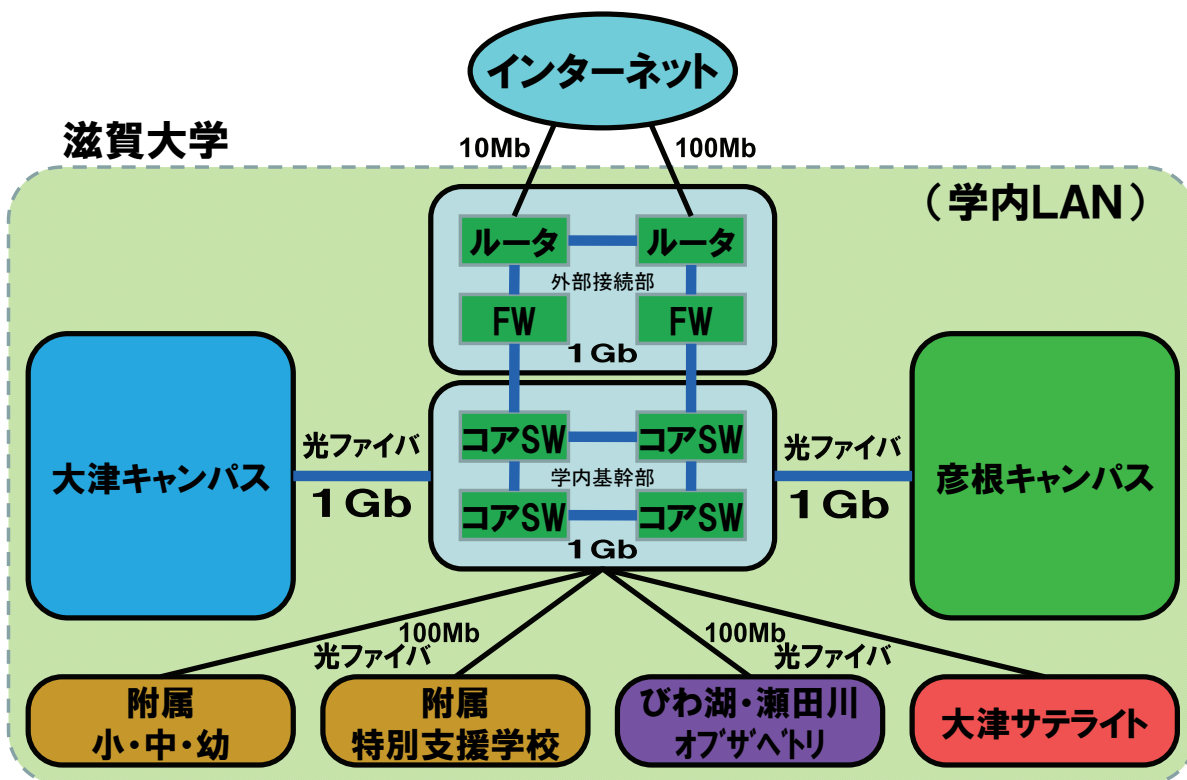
インターネット

滋賀大学

10Mb

100Mb

（学内LAN）

ルータ

ルータ

外部接続部

FW

FW

1Gb

光ファイバ

1Gb

大津キャンパス

コアSW

コアSW

学内基幹部

コアSW

コアSW

1Gb

光ファイバ

1Gb

彦根キャンパス

100Mb

光ファイバ

100Mb

光ファイバ

附属
小・中・幼

附属
特別支援学校

びわ湖・瀬田川
オブザベトリ

大津サテライト